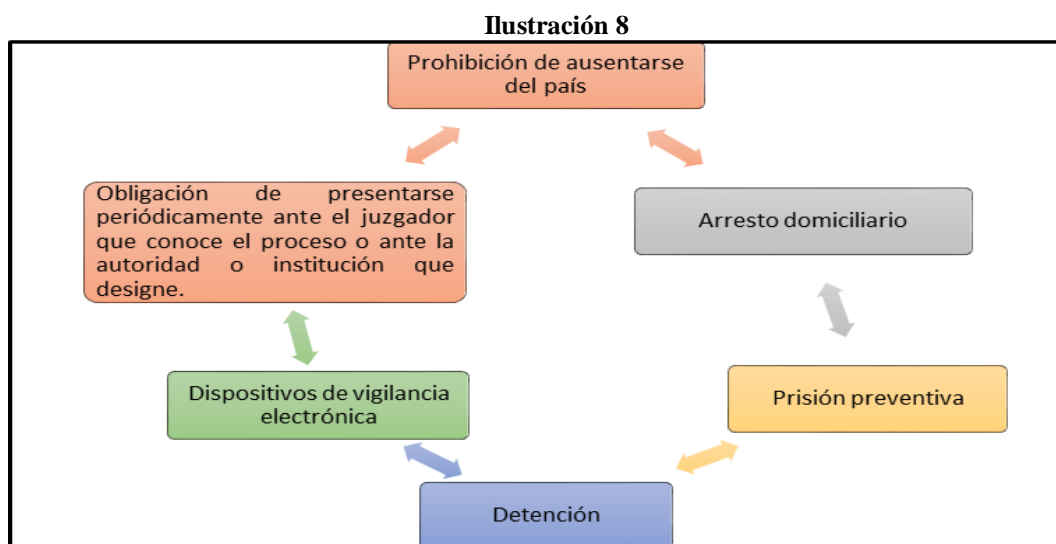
Ilustración 8

Prohibición de ausentarse del país

Obligación de presentarse periódicamente ante el juzgador que conoce el proceso o ante la autoridad o institución que designe.

Arresto domiciliario

Dispositivos de vigilancia electrónica

Prisión preventiva

Detención